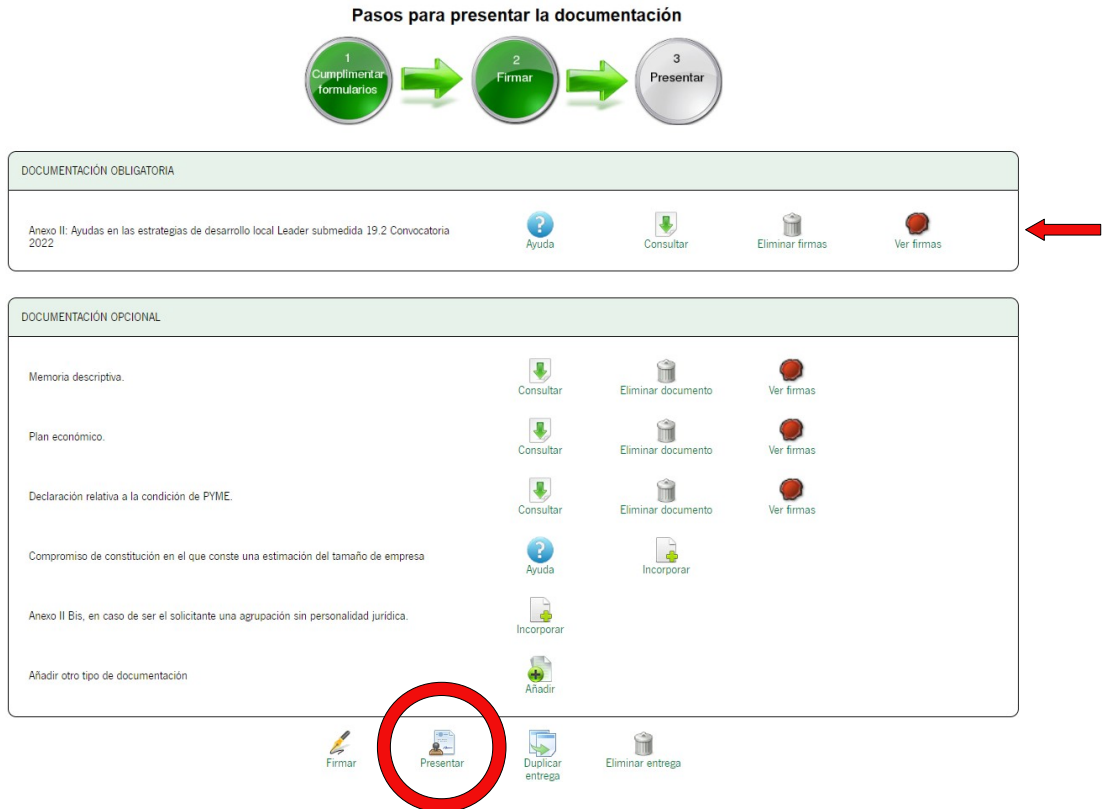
Pasos para presentar la documentación

1
Cumplimentar formularios

2
Firmar

3
Presentar

DOCUMENTACIÓN OBLIGATORIA

Anexo II: Ayudas en las estrategias de desarrollo local Leader submedida 19.2 Convocatoria 2022

Ayuda
Consultar
Eliminar firmas
Ver firmas

DOCUMENTACIÓN OPCIONAL

Memoria descriptiva.
Consultar
Eliminar documento
Ver firmas

Plan económico.
Consultar
Eliminar documento
Ver firmas

Declaración relativa a la condición de PYME.
Consultar
Eliminar documento
Ver firmas

Compromiso de constitución en el que conste una estimación del tamaño de empresa
Ayuda
Incorporar

Anexo II Bis, en caso de ser el solicitante una agrupación sin personalidad jurídica.
Incorporar

Añadir otro tipo de documentación
Añadir

Firmar
Presentar
Duplicar entrega
Eliminar entrega